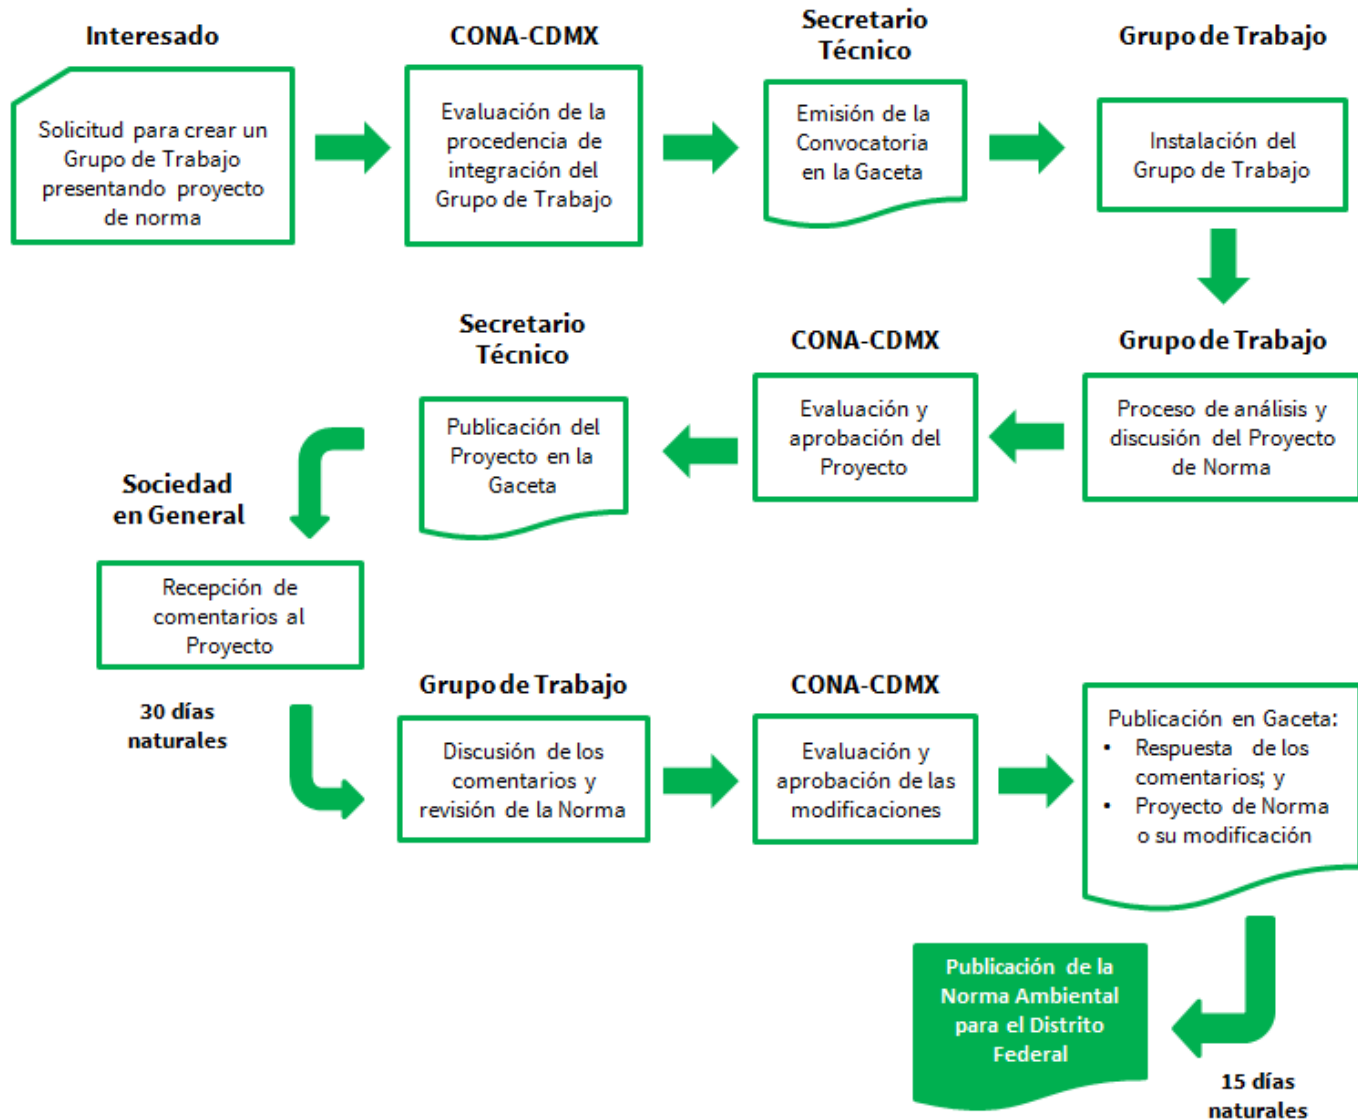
Interesado

Solicitud para crear un Grupo de Trabajo presentando proyecto de norma

CONA-CDMX

Evaluación de la procedencia de integración del Grupo de Trabajo

Secretario Técnico

Emisión de la Convocatoria en la Gaceta

Grupo de Trabajo

Instalación del Grupo de Trabajo

Grupo de Trabajo

Proceso de análisis y discusión del Proyecto de Norma

CONA-CDMX

Evaluación y aprobación del Proyecto

Secretario Técnico

Publicación del Proyecto en la Gaceta

Sociedad en General

Recepción de comentarios al Proyecto

30 días naturales

Grupo de Trabajo

Discusión de los comentarios y revisión de la Norma

CONA-CDMX

Evaluación y aprobación de las modificaciones

Publicación en Gaceta:
• Respuesta de los comentarios; y
• Proyecto de Norma o su modificación

Publicación de la Norma Ambiental para el Distrito Federal

15 días naturales